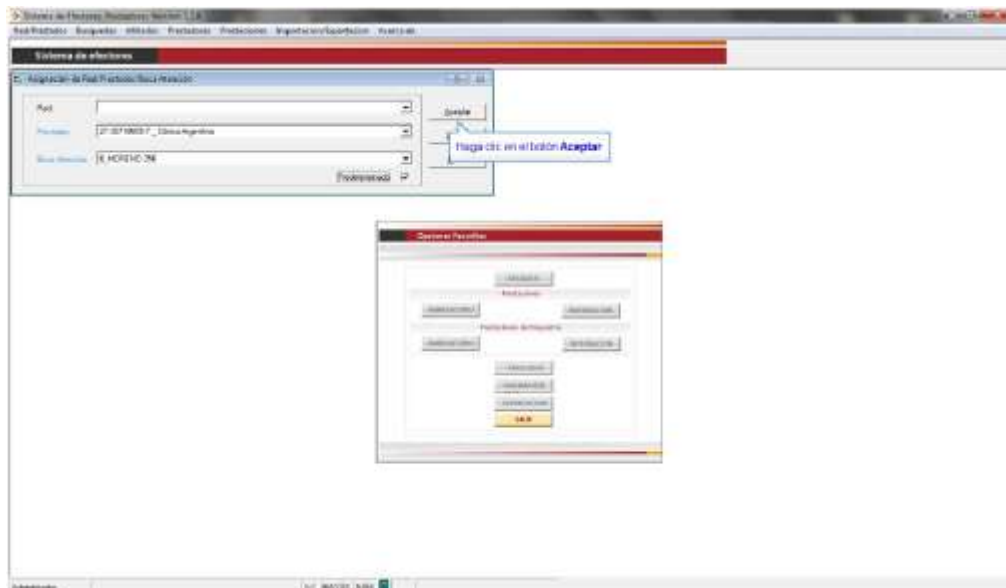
Sistema de Efectores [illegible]

Red/Prestador Busquedas Métodos Prestadores Prestaciones Importacion/Exportacion Ayuda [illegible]

Sistema de efectores

Asignación de Red/Prestador/Boca Atención

Red

Prestador 27-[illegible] - Clinica Argentina

Boca Atencion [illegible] MORENO 256

Predeterminada

Aceptar

Haga clic en el botón Aceptar

Opciones Perfiles

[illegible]

SALIR